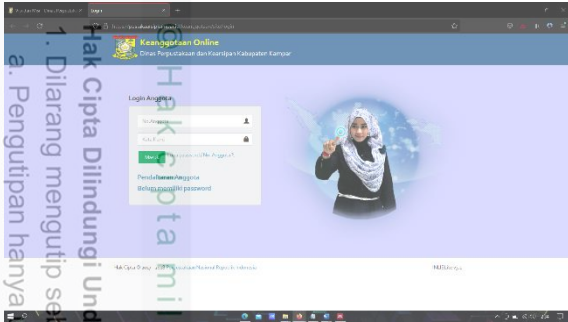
Keanggotaan Online
Dinas Perpustakaan dan Kearsipan Kabupaten Kampar

Login Anggota

Masuk

Pendaftaran Anggota
Belum memiliki password

Hak Cipta Dilindungi Und
1. Dilarang mengutip se
a. Pengutipan hanya

© Hak cipta milik

Hak Cipta © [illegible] Perpustakaan Nasional Republik Indonesia